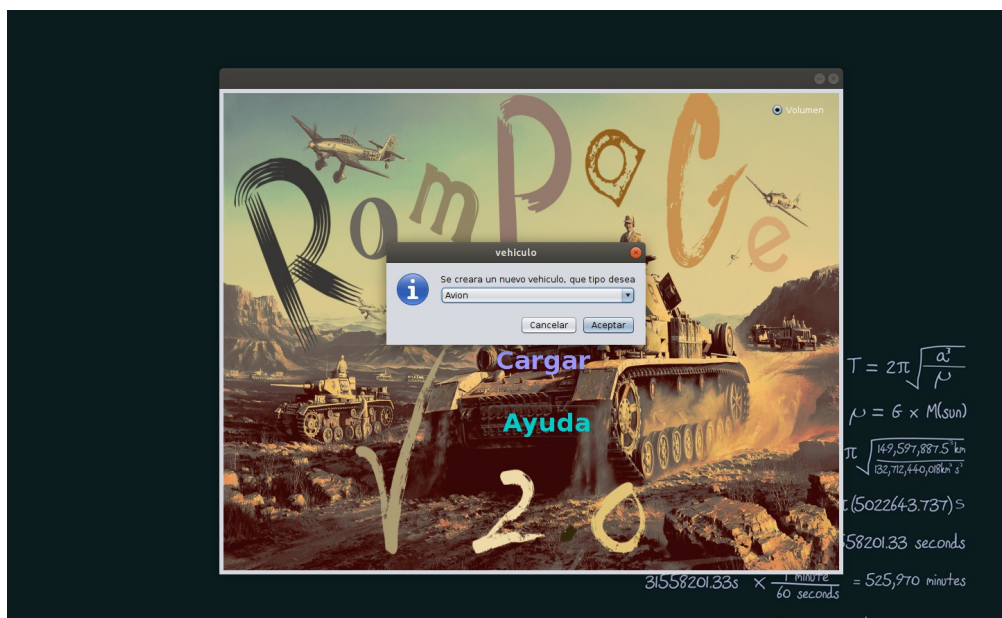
Volumen

RomPaGe

vehiculo

Se creara un nuevo vehiculo, que tipo desea

Avion

Cancelar

Aceptar

Cargar

Ayuda

V2.0

$T = 2\pi\sqrt{\frac{a^3}{\mu}}$

$\mu = G \times M(sun)$

$\pi\sqrt{\frac{149,597,887.5^3 km}{132,712,440,018 km^3 s^2}}$

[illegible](5022643.737)s

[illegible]58201.33 seconds

$31558201.33s \times \frac{1 \text{ minute}}{60 \text{ seconds}} = 525,970$ minutes